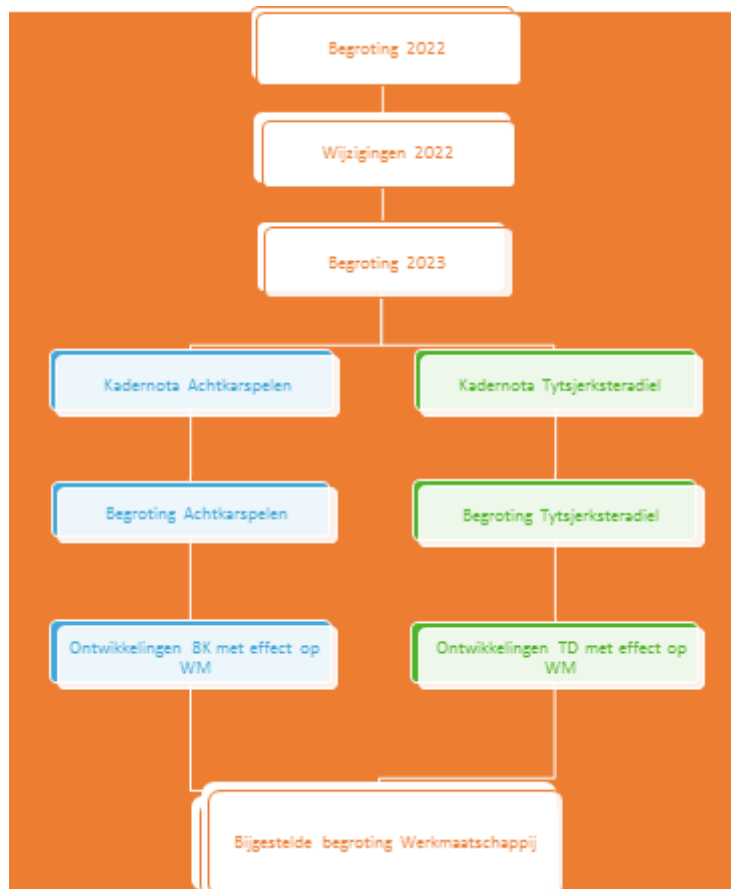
Begroting 2022

Wijzigingen 2022

Begroting 2023

Kadernota Achtkarspelen

Begroting Achtkarspelen

Ontwikkelingen BK met effect op WM

Kadernota Tytsjerksteradiel

Begroting Tytsjerksteradiel

Ontwikkelingen TD met effect op WM

Bijgestelde begroting Werkmaatschappij